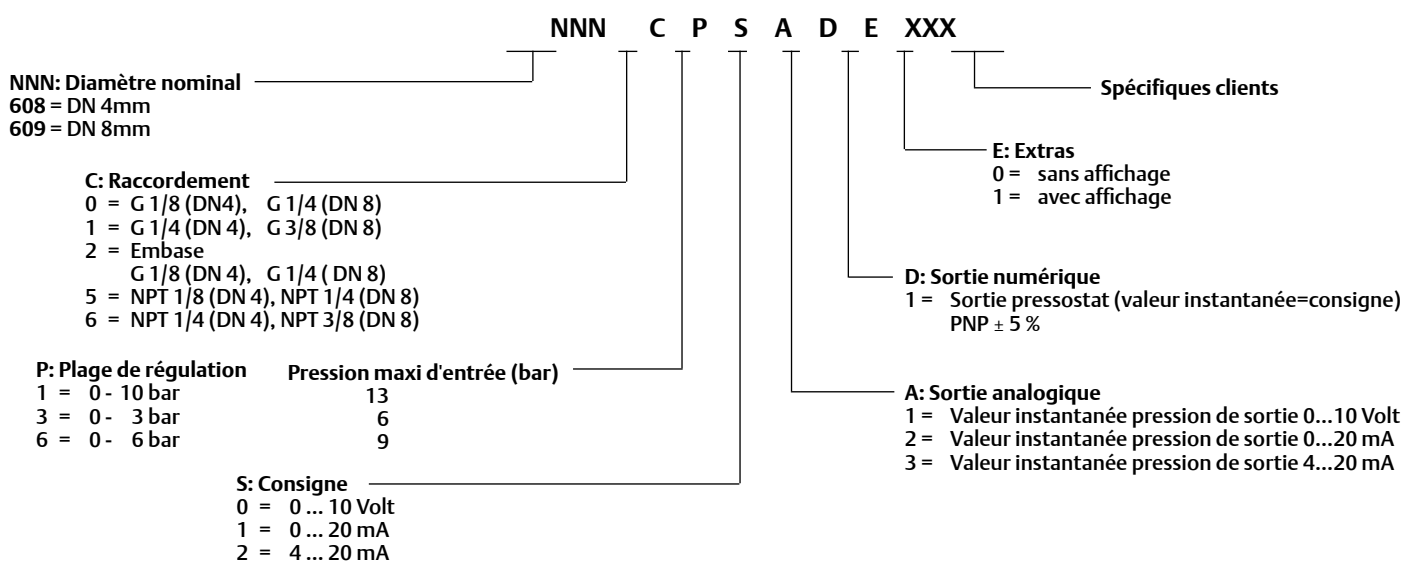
NNN C P S A D E XXX

Spécifiques clients

NNN: Diamètre nominal
608 = DN 4mm
609 = DN 8mm

E: Extras
0 = sans affichage
1 = avec affichage

C: Raccordement
0 = G 1/8 (DN4), G 1/4 (DN 8)
1 = G 1/4 (DN 4), G 3/8 (DN 8)
2 = Embase
G 1/8 (DN 4), G 1/4 ( DN 8)
5 = NPT 1/8 (DN 4), NPT 1/4 (DN 8)
6 = NPT 1/4 (DN 4), NPT 3/8 (DN 8)

D: Sortie numérique
1 = Sortie pressostat (valeur instantanée=consigne)
PNP ± 5 %

P: Plage de régulation
1 = 0 - 10 bar
3 = 0 - 3 bar
6 = 0 - 6 bar

Pression maxi d'entrée (bar)
13
6
9

A: Sortie analogique
1 = Valeur instantanée pression de sortie 0...10 Volt
2 = Valeur instantanée pression de sortie 0...20 mA
3 = Valeur instantanée pression de sortie 4...20 mA

S: Consigne
0 = 0 ... 10 Volt
1 = 0 ... 20 mA
2 = 4 ... 20 mA